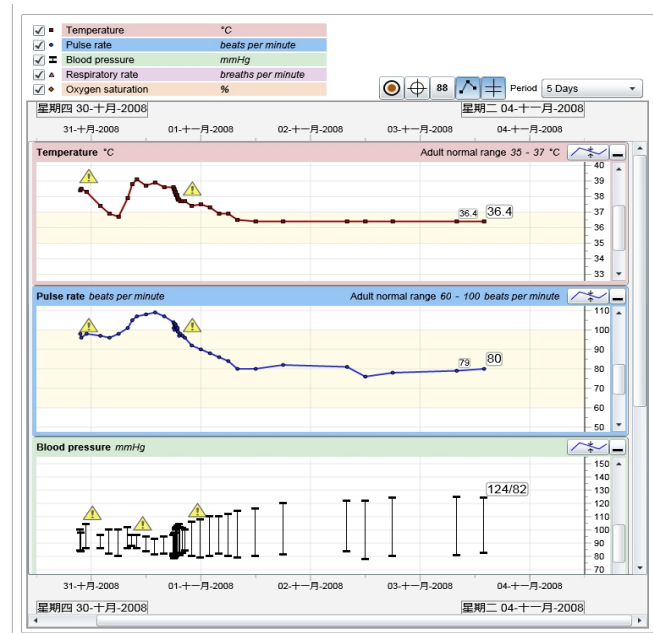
Temperature °C
Pulse rate beats per minute
Blood pressure mmHg
Respiratory rate breaths per minute
Oxygen saturation %

88 Period 5 Days

星期四 30-十月-2008
星期二 04-十一月-2008

31-十月-2008 01-十一月-2008 02-十一月-2008 03-十一月-2008 04-十一月-2008

Temperature °C
Adult normal range 35 - 37 °C
40 39 38 37 36 35 34 33
36.4 36.4

Pulse rate beats per minute
Adult normal range 60 - 100 beats per minute
110 100 90 80 70 60 50
79 80

Blood pressure mmHg
150 140 130 120 110 100 90 80 70
124/82

31-十月-2008 01-十一月-2008 02-十一月-2008 03-十一月-2008 04-十一月-2008

星期四 30-十月-2008
星期二 04-十一月-2008